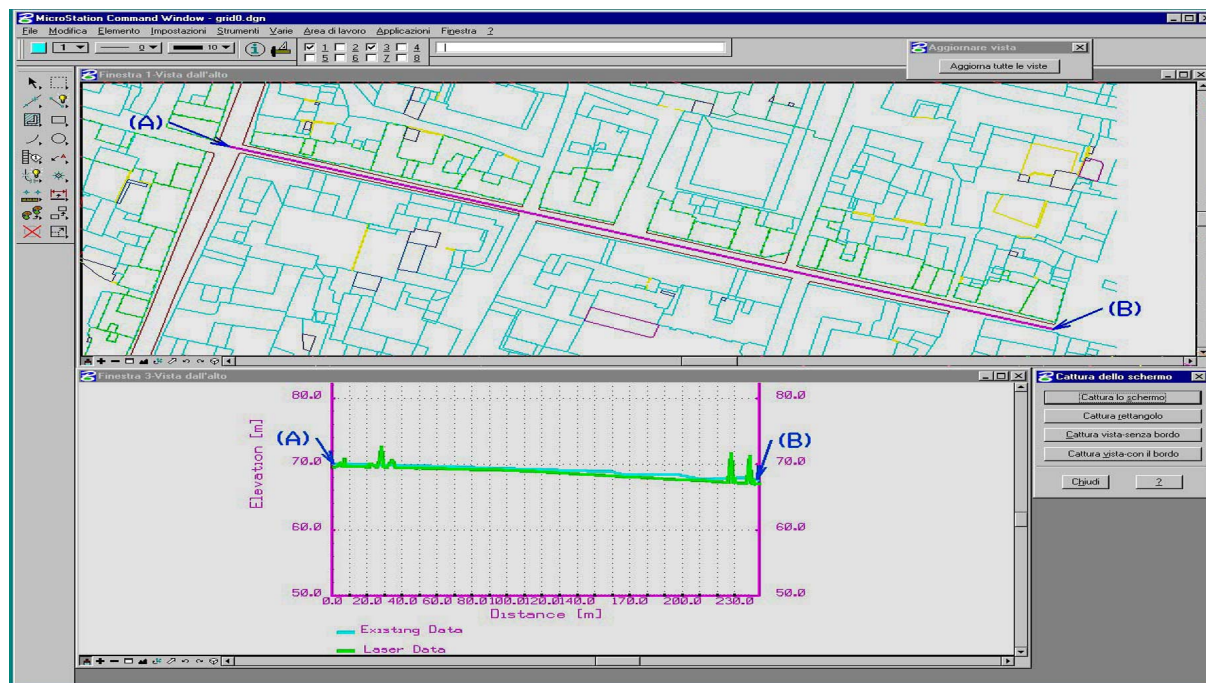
MicroStation Command Window - grid0.dgn

File Modifica Elemento Impostazioni Strumenti Varie Area di lavoro Applicazioni Finestra ?

1 0 10

1 2 3 4
5 6 7 8

Aggiornare vista
Aggiorna tutte le viste

Finestra 1-Vista dall'alto

(A)

(B)

Finestra 3-Vista dall'alto

80.0 80.0

(A) (B)

70.0 70.0

Elevation [m]

60.0 60.0

50.0 50.0

0.0 20.0 40.0 60.0 80.0100.0120.0140.0 170.0 200.0 230.0

Distance [m]

Existing Data

Laser Data

Cattura dello schermo
Cattura lo schermo
Cattura rettangolo
Cattura vista-senza bordo
Cattura vista-con il bordo
Chiudi
?